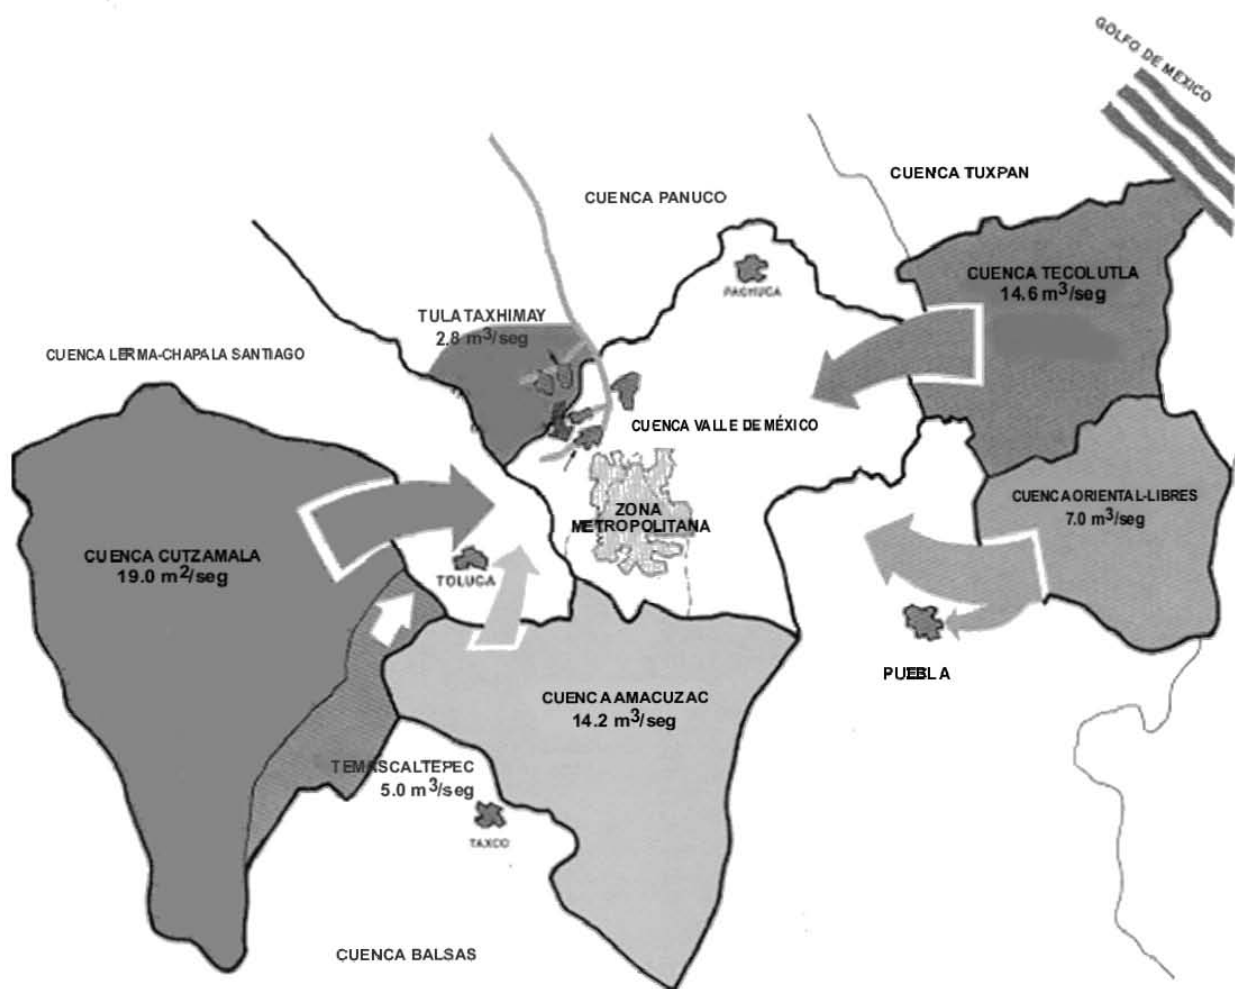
GOLFO DE MÉXICO

CUENCA TUXPAN

CUENCA PANUCO

CUENCA TECOLUTLA
14.6 $m^3$/seg

PACHUCA

TULA TAXHIMAY
2.8 $m^3$/seg

CUENCA LERMA-CHAPALA SANTIAGO

CUENCA VALLE DE MÉXICO

CUENCA ORIENTAL-LIBRES
7.0 $m^3$/seg

ZONA METROPOLITANA

CUENCA CUTZAMALA
19.0 $m^2$/seg

TOLUCA

PUEBLA

CUENCA AMACUZAC
14.2 $m^3$/seg

TEMASCALTEPEC
5.0 $m^3$/seg

TAXCO

CUENCA BALSAS